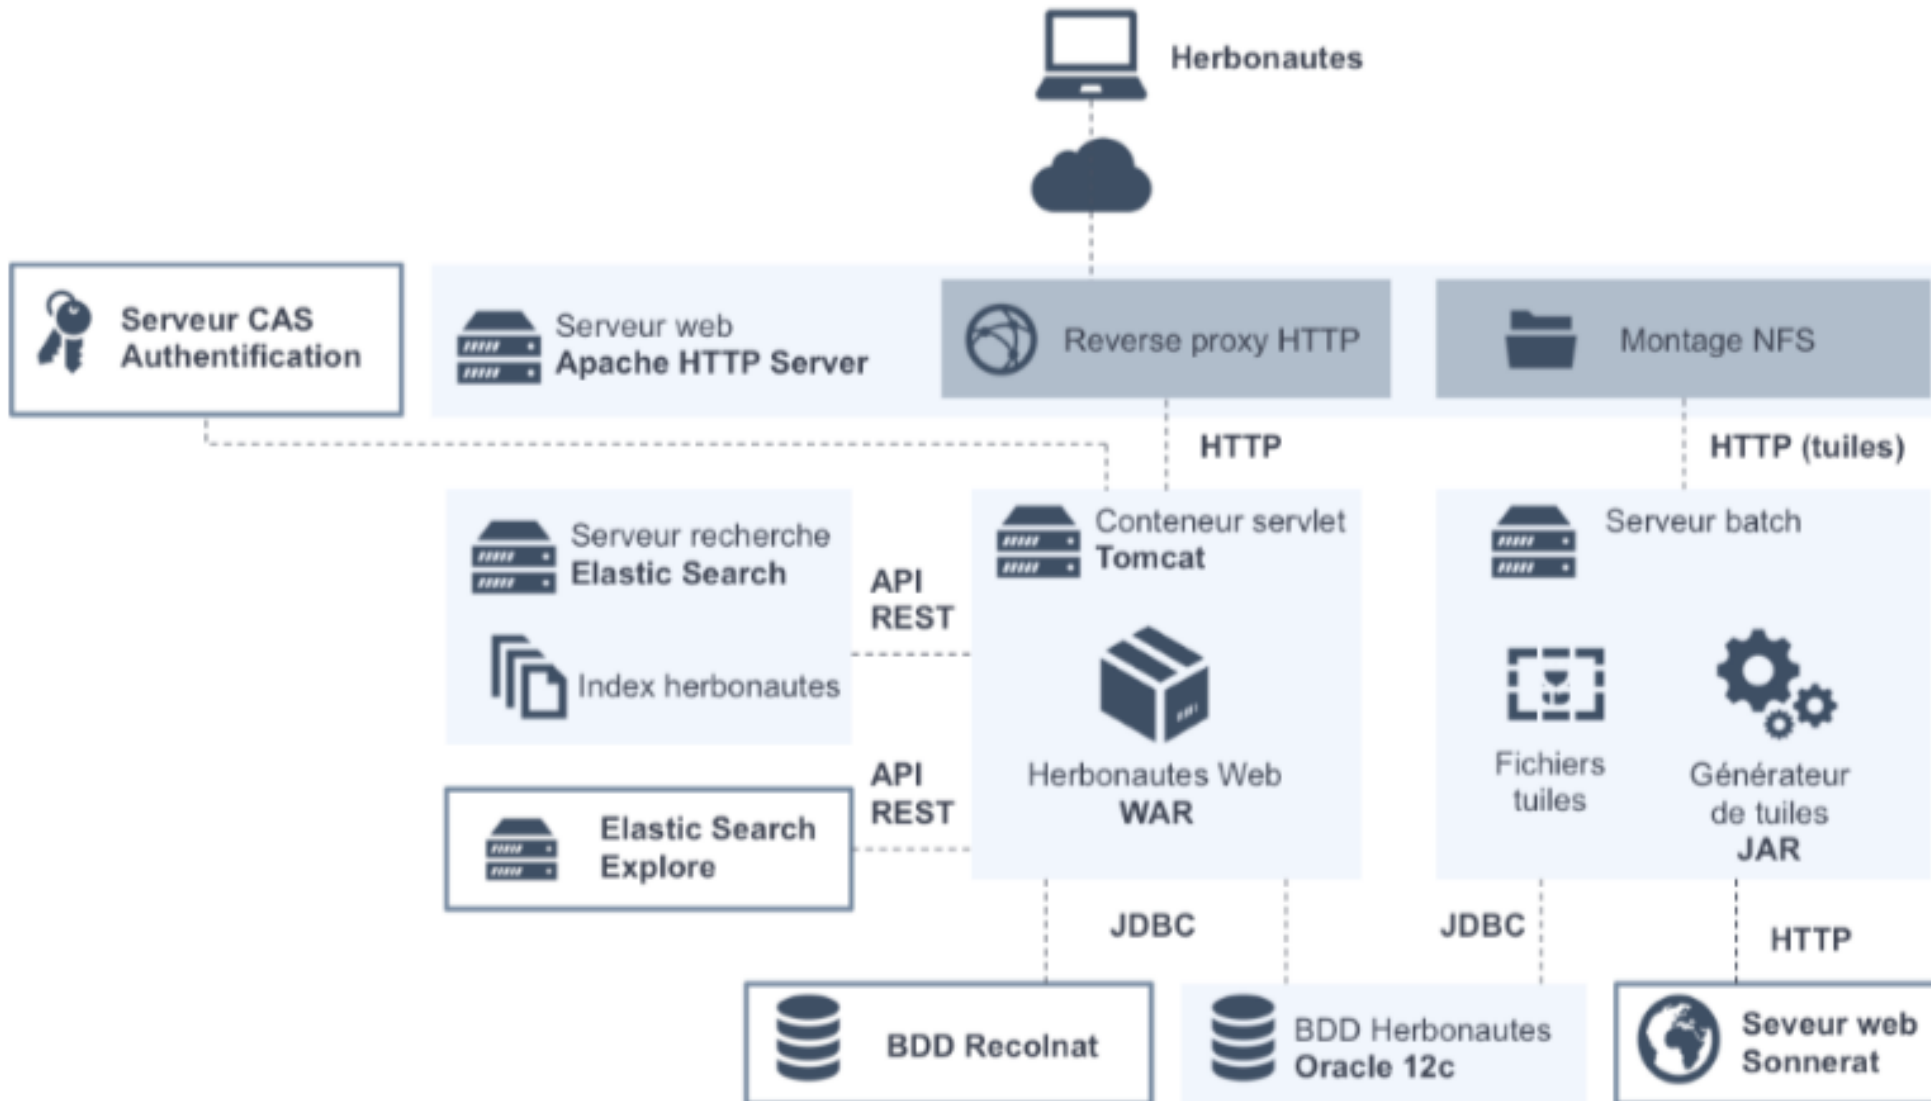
Herbonautes

Serveur CAS
Authentification

Serveur web
Apache HTTP Server

Reverse proxy HTTP

Montage NFS

HTTP

HTTP (tuiles)

Serveur recherche
Elastic Search

Index herbonautes

API
REST

Conteneur servlet
Tomcat

Herbonautes Web
WAR

Serveur batch

Fichiers
tuiles

Générateur
de tuiles
JAR

API
REST

Elastic Search
Explore

JDBC

JDBC

HTTP

BDD Recolnat

BDD Herbonautes
Oracle 12c

Seveur web
Sonnerat